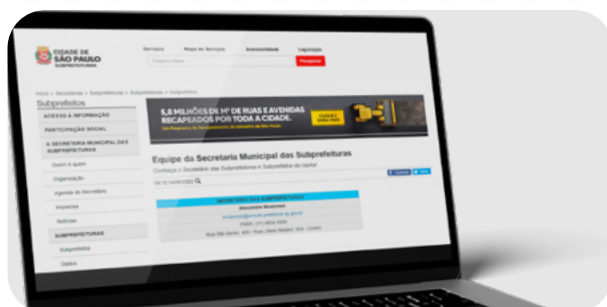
CIDADE DE
SÃO PAULO
SUBPREFEITURAS

Serviços Mapa do Serviços Acessibilidade Legislação

Pesquisar

Início > Secretarias > Subprefeituras > Subprefeituras

Subprefeituras

ACESSO À INFORMAÇÃO

PARTICIPAÇÃO SOCIAL

A SECRETARIA MUNICIPAL DAS SUBPREFEITURAS

Quem é quem

Organização

Agenda do Secretário

Imprensa

Notícias

SUBPREFEITURAS

Subprefeitos

Defesa

8,8 MILHÕES DE M² DE RUAS E AVENIDAS RECAPEADOS POR TODA A CIDADE.

Equipe da Secretaria Municipal das Subprefeituras

Conheça o Secretário das Subprefeituras e Subprefeitos da capital

SECRETÁRIO DAS SUBPREFEITURAS

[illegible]

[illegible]

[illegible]

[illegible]